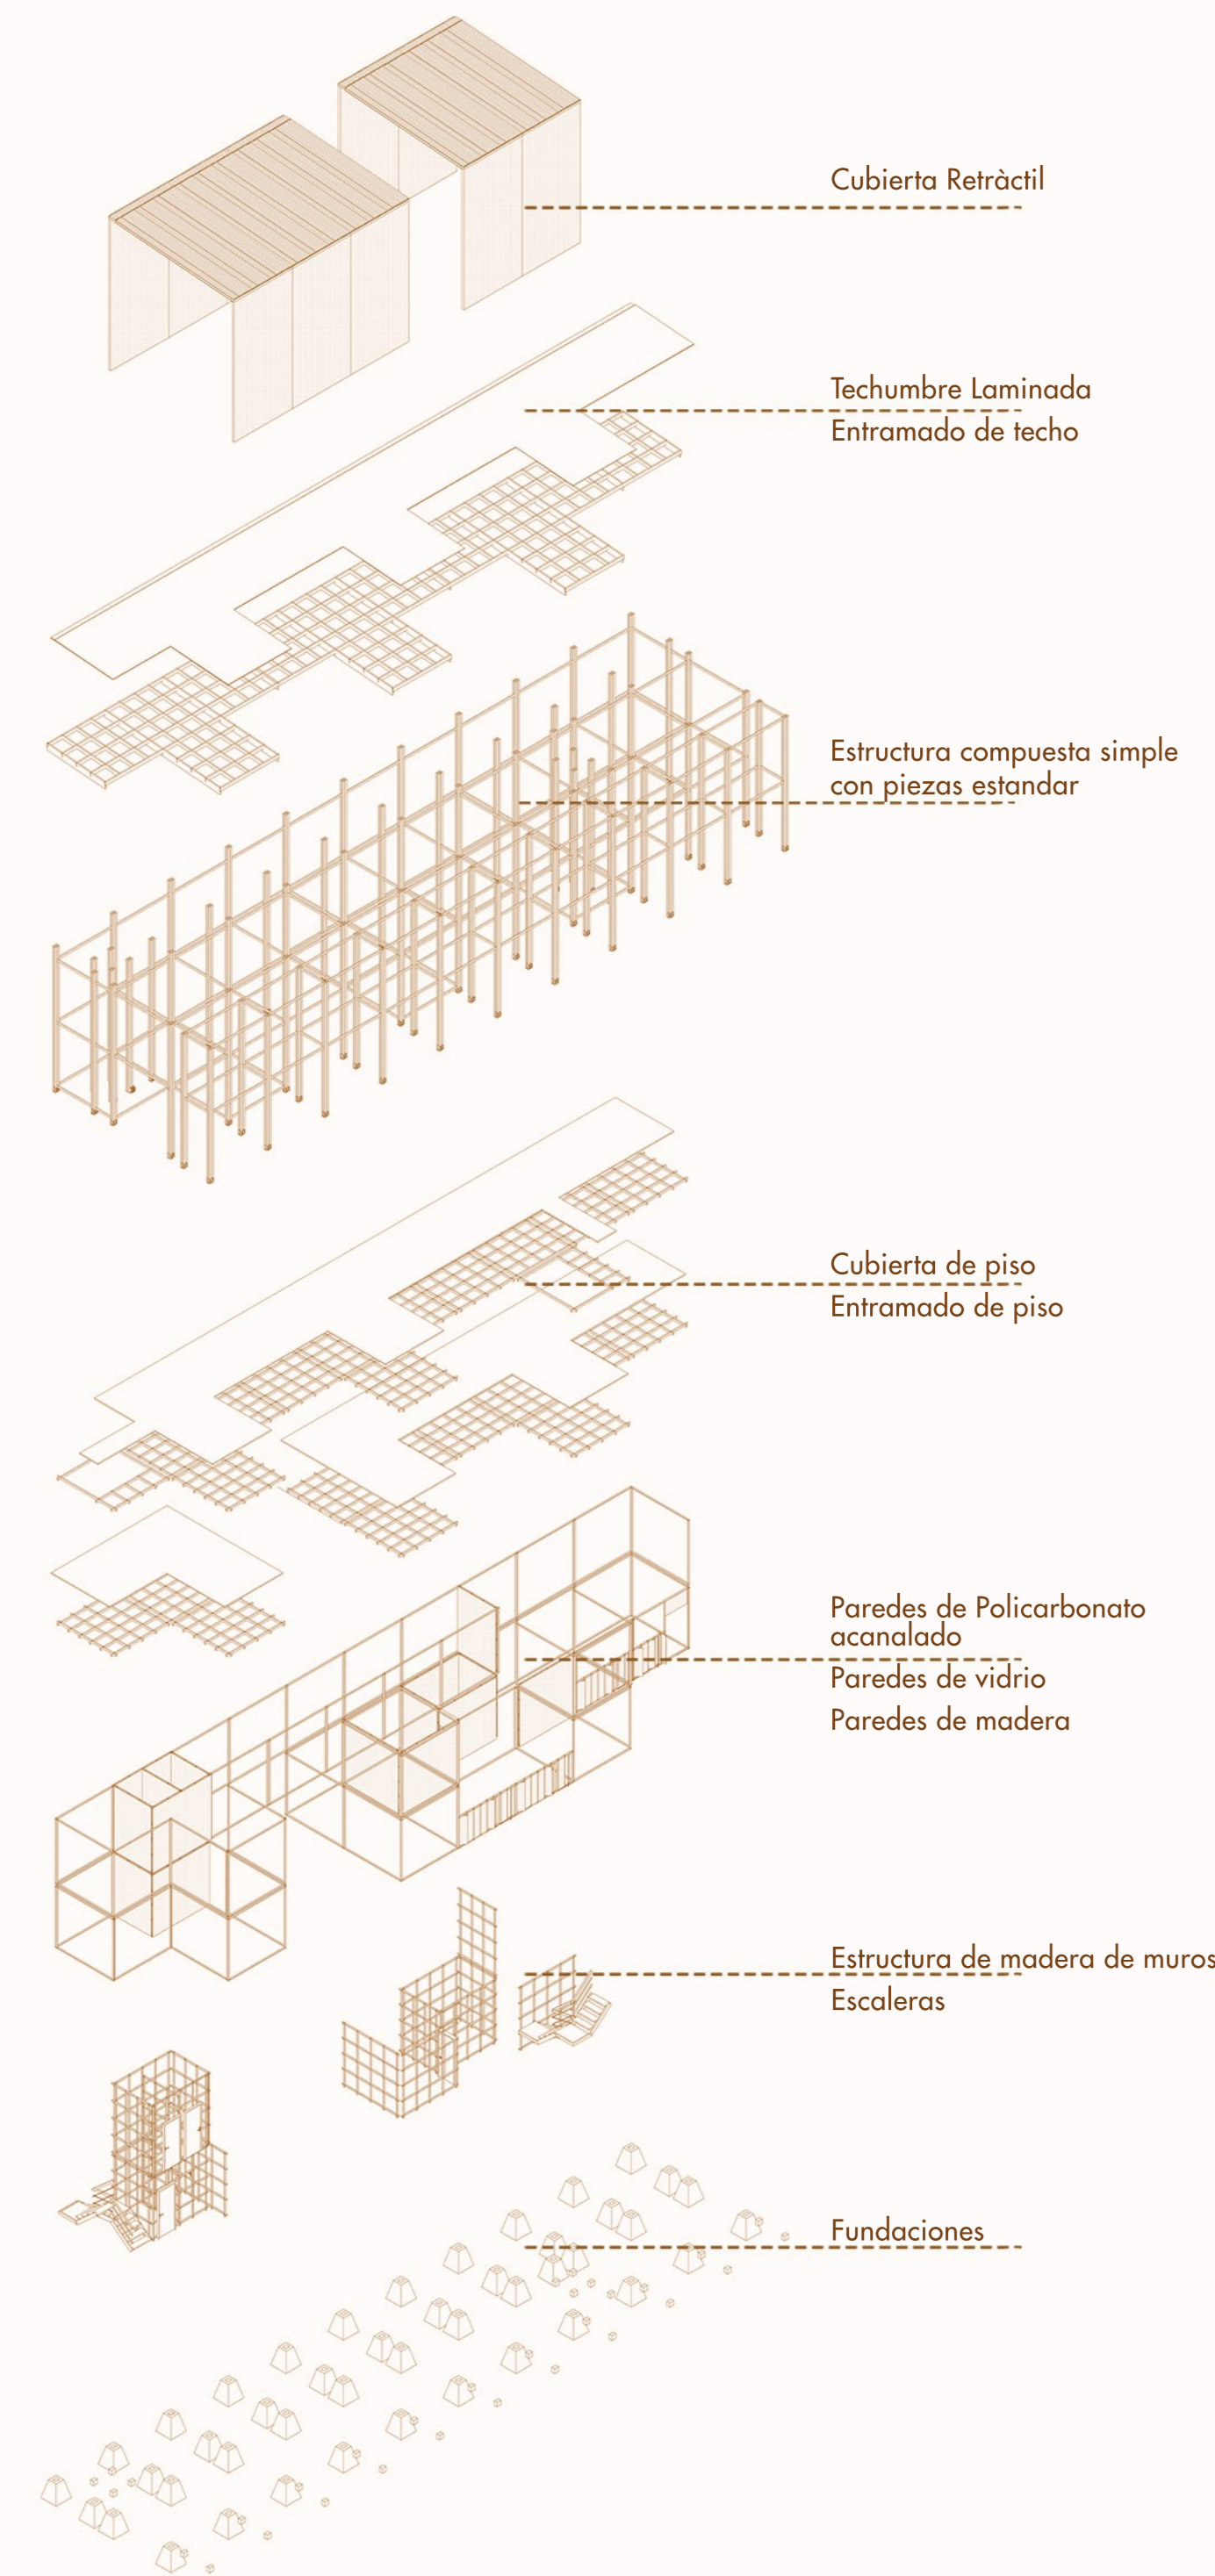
Cubierta Retràctil

Techumbre Laminada
Entramado de techo

Estructura compuesta simple con piezas estandar

Cubierta de piso
Entramado de piso

Paredes de Policarbonato acanalado
Paredes de vidrio
Paredes de madera

Estructura de madera de muros
Escaleras

Fundaciones